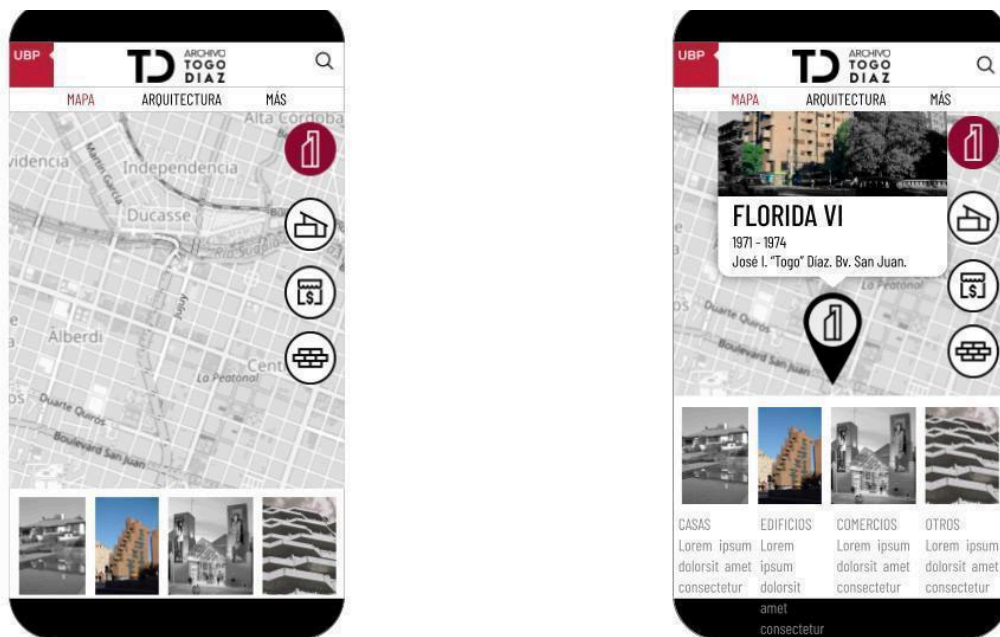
UBP
TD ARCHIVO TOGO DIAZ
MAPA ARQUITECTURA MÁS
Alta Córdoba
videncia
Independencia
Ducasse
Alberdi
La Peatonal
Cent
Duarte Quirós
Boulevard San Juan

UBP
TD ARCHIVO TOGO DIAZ
MAPA ARQUITECTURA MÁS
FLORIDA VI
1971 - 1974
José I. "Togo" Díaz. Bv. San Juan.
La Peatonal
Duarte Quirós
Boulevard San Juan

| CASAS | EDIFICIOS | COMERCIOS | OTROS |
|---|---|---|---|
| Lorem ipsum dolorsit amet consectetur | Lorem ipsum dolorsit amet consectetur | Lorem ipsum dolorsit amet consectetur | Lorem ipsum dolorsit amet consectetur |